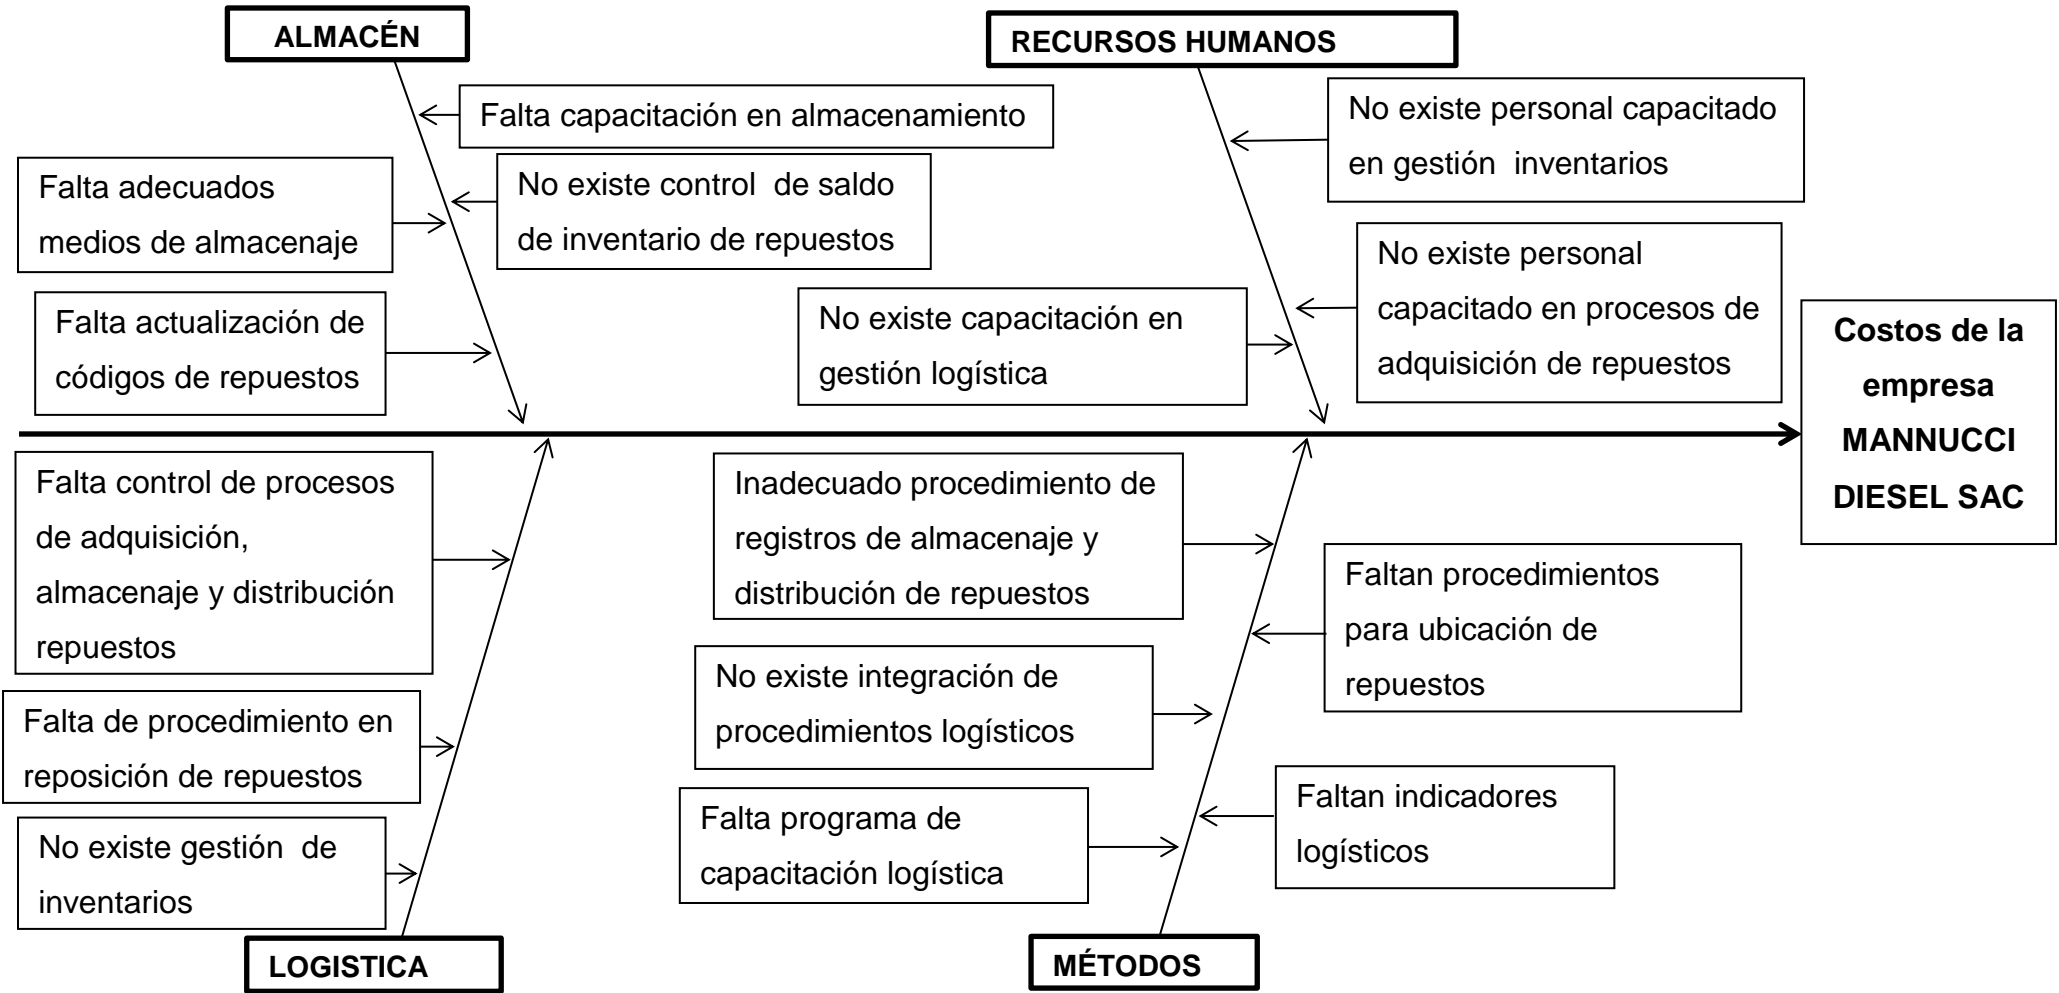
ALMACÉN

Falta capacitación en almacenamiento

Falta adecuados medios de almacenaje

No existe control de saldo de inventario de repuestos

Falta actualización de códigos de repuestos

RECURSOS HUMANOS

No existe personal capacitado en gestión inventarios

No existe personal capacitado en procesos de adquisición de repuestos

No existe capacitación en gestión logística

Costos de la empresa MANNUCCI DIESEL SAC

Falta control de procesos de adquisición, almacenaje y distribución repuestos

Falta de procedimiento en reposición de repuestos

No existe gestión de inventarios

LOGISTICA

Inadecuado procedimiento de registros de almacenaje y distribución de repuestos

Faltan procedimientos para ubicación de repuestos

No existe integración de procedimientos logísticos

Falta programa de capacitación logística

Faltan indicadores logísticos

MÉTODOS